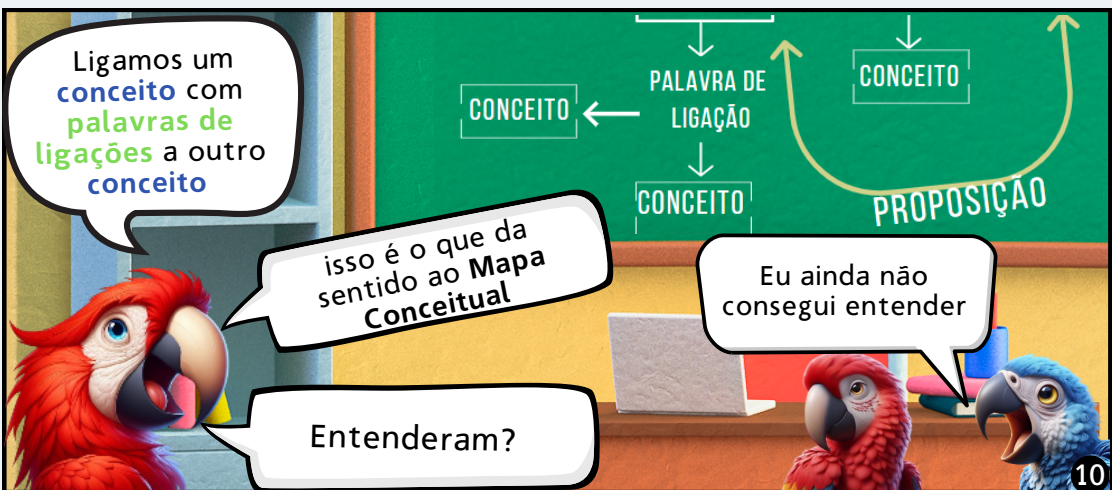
Ligamos um conceito com palavras de ligações a outro conceito

isso é o que da sentido ao **Mapa Conceitual**

Entenderam?

CONCEITO

PALAVRA DE LIGAÇÃO

CONCEITO

CONCEITO

PROPOSIÇÃO

Eu ainda não consegui entender

10